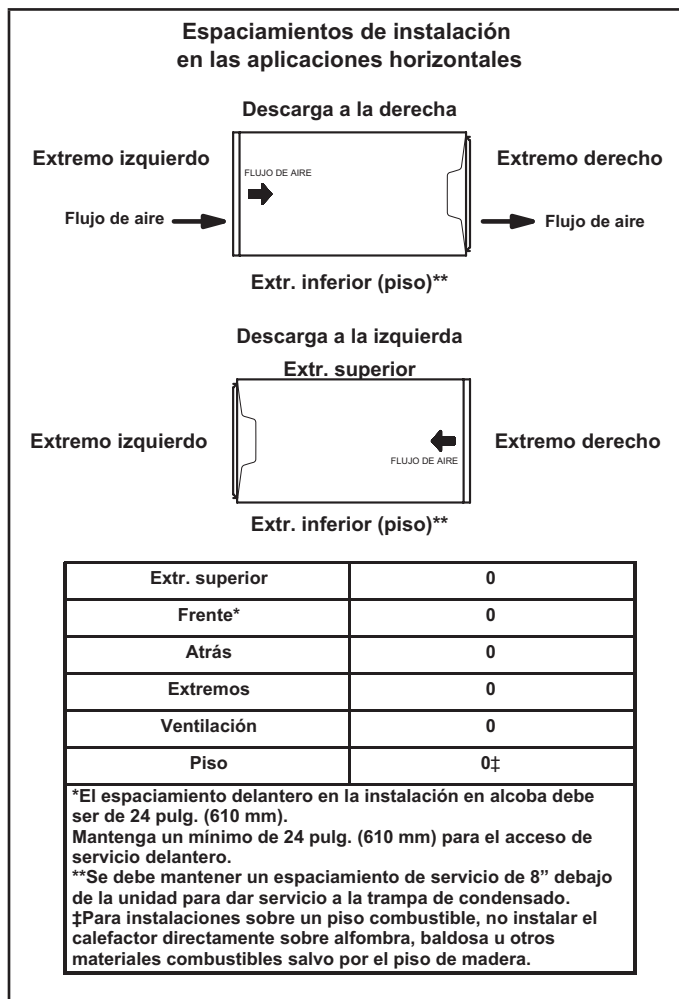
Espaciamientos de instalación en las aplicaciones horizontales

Descarga a la derecha

Extremo izquierdo

FLUJO DE AIRE

Extremo derecho

Flujo de aire

Flujo de aire

Extr. inferior (piso)**

Descarga a la izquierda

Extr. superior

Extremo izquierdo

FLUJO DE AIRE

Extremo derecho

Extr. inferior (piso)**

| Extr. superior | 0 |
|---|---|
| Frente* | 0 |
| Atrás | 0 |
| Extremos | 0 |
| Ventilación | 0 |
| Piso | 0‡ |

*El espaciamiento delantero en la instalación en alcoba debe ser de 24 pulg. (610 mm).
Mantenga un mínimo de 24 pulg. (610 mm) para el acceso de servicio delantero.
**Se debe mantener un espaciamiento de servicio de 8" debajo de la unidad para dar servicio a la trampa de condensado.
‡Para instalaciones sobre un piso combustible, no instalar el calefactor directamente sobre alfombra, baldosa u otros materiales combustibles salvo por el piso de madera.